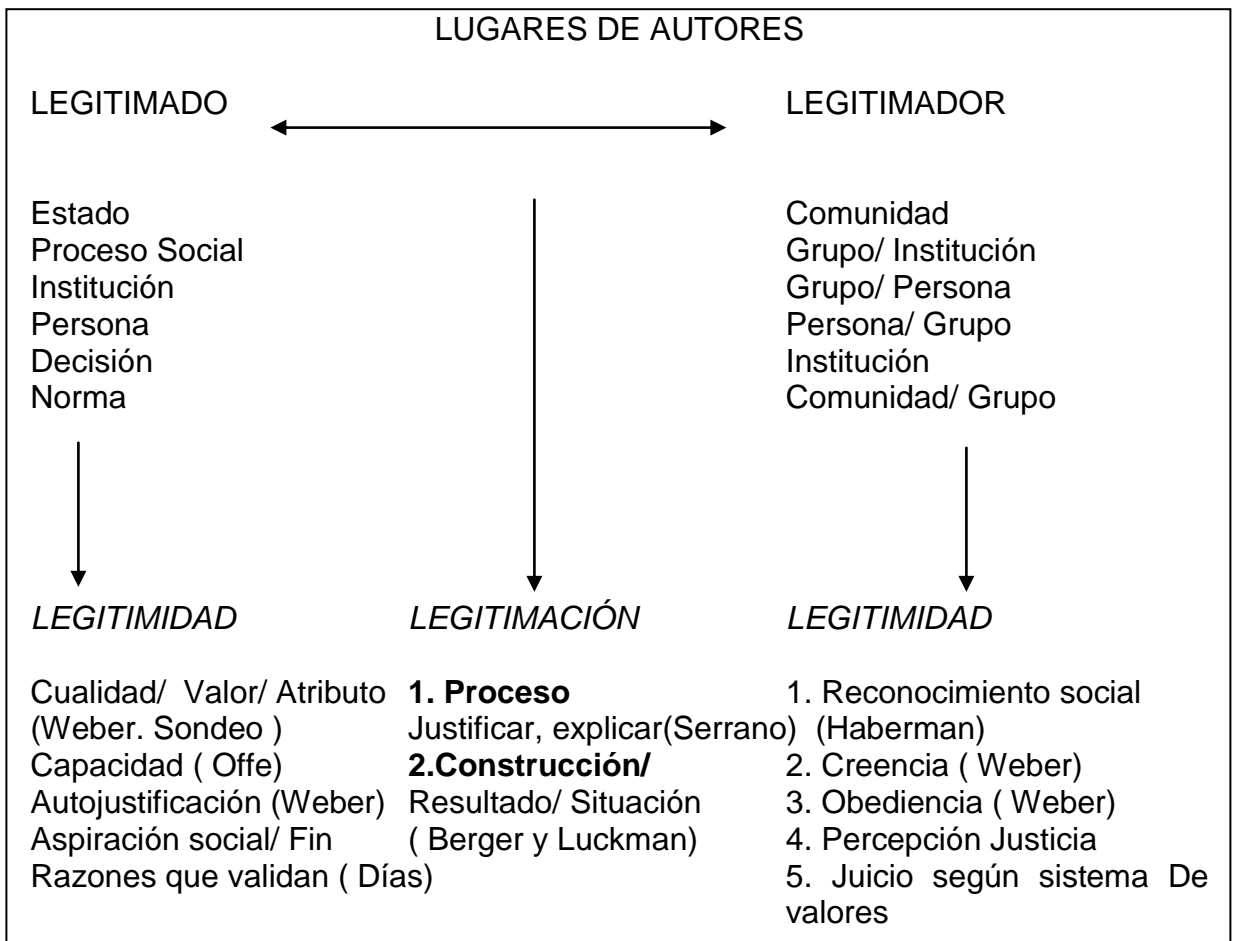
LUGARES DE AUTORES

LEGITIMADO

Estado
Proceso Social
Institución
Persona
Decisión
Norma

*LEGITIMIDAD*

Cualidad/ Valor/ Atributo (Weber. Sondeo )
Capacidad ( Offe)
Autojustificación (Weber)
Aspiración social/ Fin
Razones que validan ( Días)

*LEGITIMACIÓN*

**1. Proceso**
Justificar, explicar(Serrano)
**2.Construcción/**
Resultado/ Situación
( Berger y Luckman)

LEGITIMADOR

Comunidad
Grupo/ Institución
Grupo/ Persona
Persona/ Grupo
Institución
Comunidad/ Grupo

*LEGITIMIDAD*

1. Reconocimiento social (Haberman)
2. Creencia ( Weber)
3. Obediencia ( Weber)
4. Percepción Justicia
5. Juicio según sistema De valores